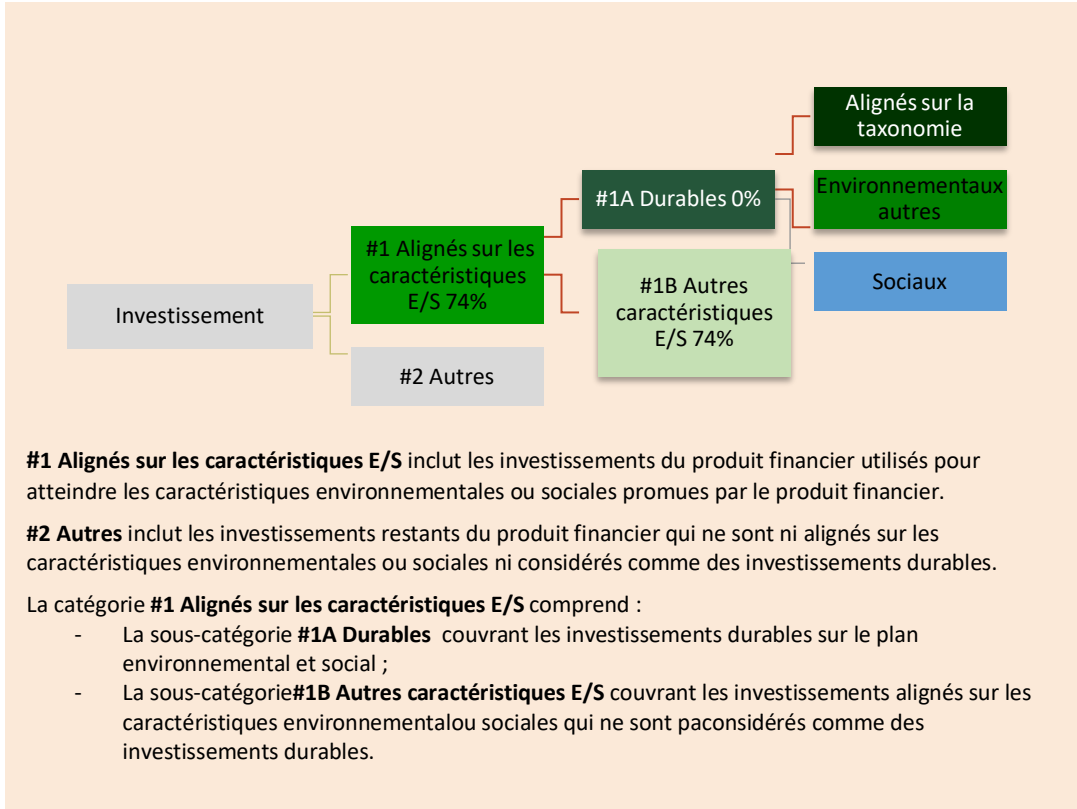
Alignés sur la taxonomie

#1A Durables 0%

Environnementaux autres

#1 Alignés sur les caractéristiques E/S 74%

Sociaux

Investissement

#1B Autres caractéristiques E/S 74%

#2 Autres

**#1 Alignés sur les caractéristiques E/S** inclut les investissements du produit financier utilisés pour atteindre les caractéristiques environnementales ou sociales promues par le produit financier.

**#2 Autres** inclut les investissements restants du produit financier qui ne sont ni alignés sur les caractéristiques environnementales ou sociales ni considérés comme des investissements durables.

La catégorie **#1 Alignés sur les caractéristiques E/S** comprend :

- La sous-catégorie **#1A Durables** couvrant les investissements durables sur le plan environnemental et social ;
- La sous-catégorie**#1B Autres caractéristiques E/S** couvrant les investissements alignés sur les caractéristiques environnementalou sociales qui ne sont paconsidérés comme des investissements durables.